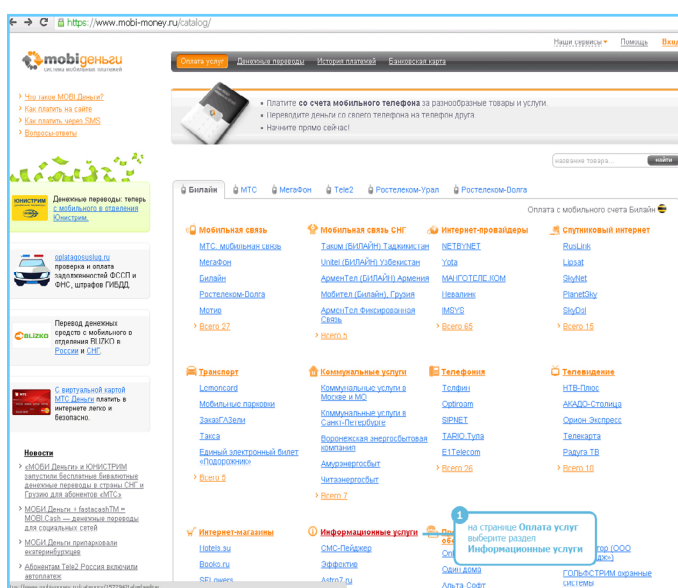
https://www.mobi-money.ru/catalog/

Наши сервисы | Помощь | Вход

mobiденьги
система мобильных платежей

Оплата услуг | Денежные переводы | История платежей | Банковская карта

Что такое MOBI.Деньги?
Как платить на сайте
Как платить через SMS
Вопросы-ответы

• Платите со счета мобильного телефона за разнообразные товары и услуги.
• Переводите деньги со своего телефона на телефон друга
• Начните прямо сейчас!

название товара... | найти

Денежные переводы: теперь с мобильного в отделения Юнистрим.

oplatagosuslug.ru проверка и оплата задолженностей ФССП и ФНС, штрафов ГИБДД.

Перевод денежных средств с мобильного в отделения BLIZKO в России и СНГ.

С виртуальной картой МТС Деньги платить в интернете легко и безопасно.

Новости

«МОБИ.Деньги» и ЮНИСТРИМ запустили бесплатные бивалютные денежные переводы в страны СНГ и Грузию для абонентов «МТС»

MOBI.Деньги + fastcashTM = MOBI.Cash — денежные переводы для социальных сетей

MOBI.Деньги припарковали екатеринбуржцев

Абонентам Tele2 Россия включили автоплатеж

Билайн | МТС | МегаФон | Tele2 | Ростелеком-Урал | Ростелеком-Волга

Оплата с мобильного счета Билайн

Мобильная связь
МТС, мобильная связь
Мегафон
Билайн
Ростелеком-Волга
Мотив
Всего 27

Мобильная связь СНГ
Таком (БИЛАЙН) Таджикистан
Unitel (БИЛАЙН) Узбекистан
АрменТел (БИЛАЙН) Армения
Мобител (Билайн), Грузия
АрменТел фиксированная связь
Всего 5

Интернет-провайдеры
NETBYNET
Yota
МАГИСТОТЕЛЕКОМ
Невалинк
IMSYS
Всего 65

Спутниковый интернет
RusLink
Lipsat
SkyNet
PlanetSky
SkyDsl
Всего 15

Транспорт
Lemoncard
Мобильные парковки
ЗаказГАЗели
Такса
Единый электронный билет «Подорожник»
Всего 6

Коммунальные услуги
Коммунальные услуги в Москве и МО
Коммунальные услуги в Санкт-Петербурге
Воронежская энергосбытовая компания
Амурэнергосбыт
Читаэнергосбыт
Всего 7

Телефония
Телфин
Optiroam
SIPNET
TARIO Тула
E1Telecom
Всего 26

Телевидение
НТВ-Плюс
АКАДО-Столица
Орион Экспресс
Телекарта
Радуга ТВ
Всего 10

1
на странице Оплата услуг выберите раздел Информационные услуги

Интернет-магазины
Hotels.su
Books.ru
SFLowers

Информационные услуги
СМС-Пейджер
Эффектив
Astro7.ru

Одна дома
Альта Софт

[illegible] тор (ООО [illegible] ндж»)
СОЛЬФСТРИМ охранные системы